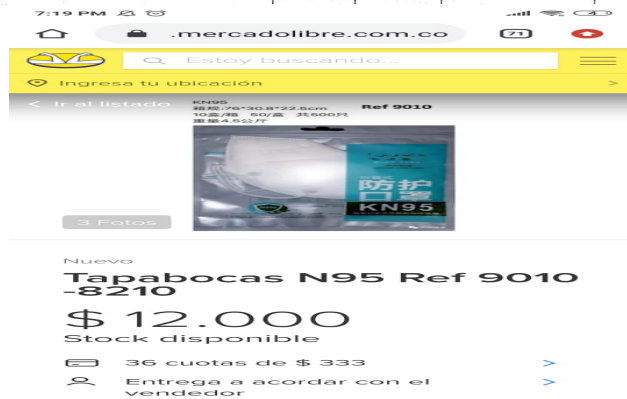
7:19 PM

.mercadolibre.com.co

71

Estoy buscando...

Ingresa tu ubicación

< Ir al listado

KN95
箱规:76*30.8*22.5cm
10盒/箱 50/盒 共500只
重量4.5公斤

Ref 9010

防护口罩
KN95

3 Fotos

Nuevo

Tapabocas N95 Ref 9010 -8210

$ 12.000

Stock disponible

36 cuotas de $ 333

Entrega a acordar con el vendedor